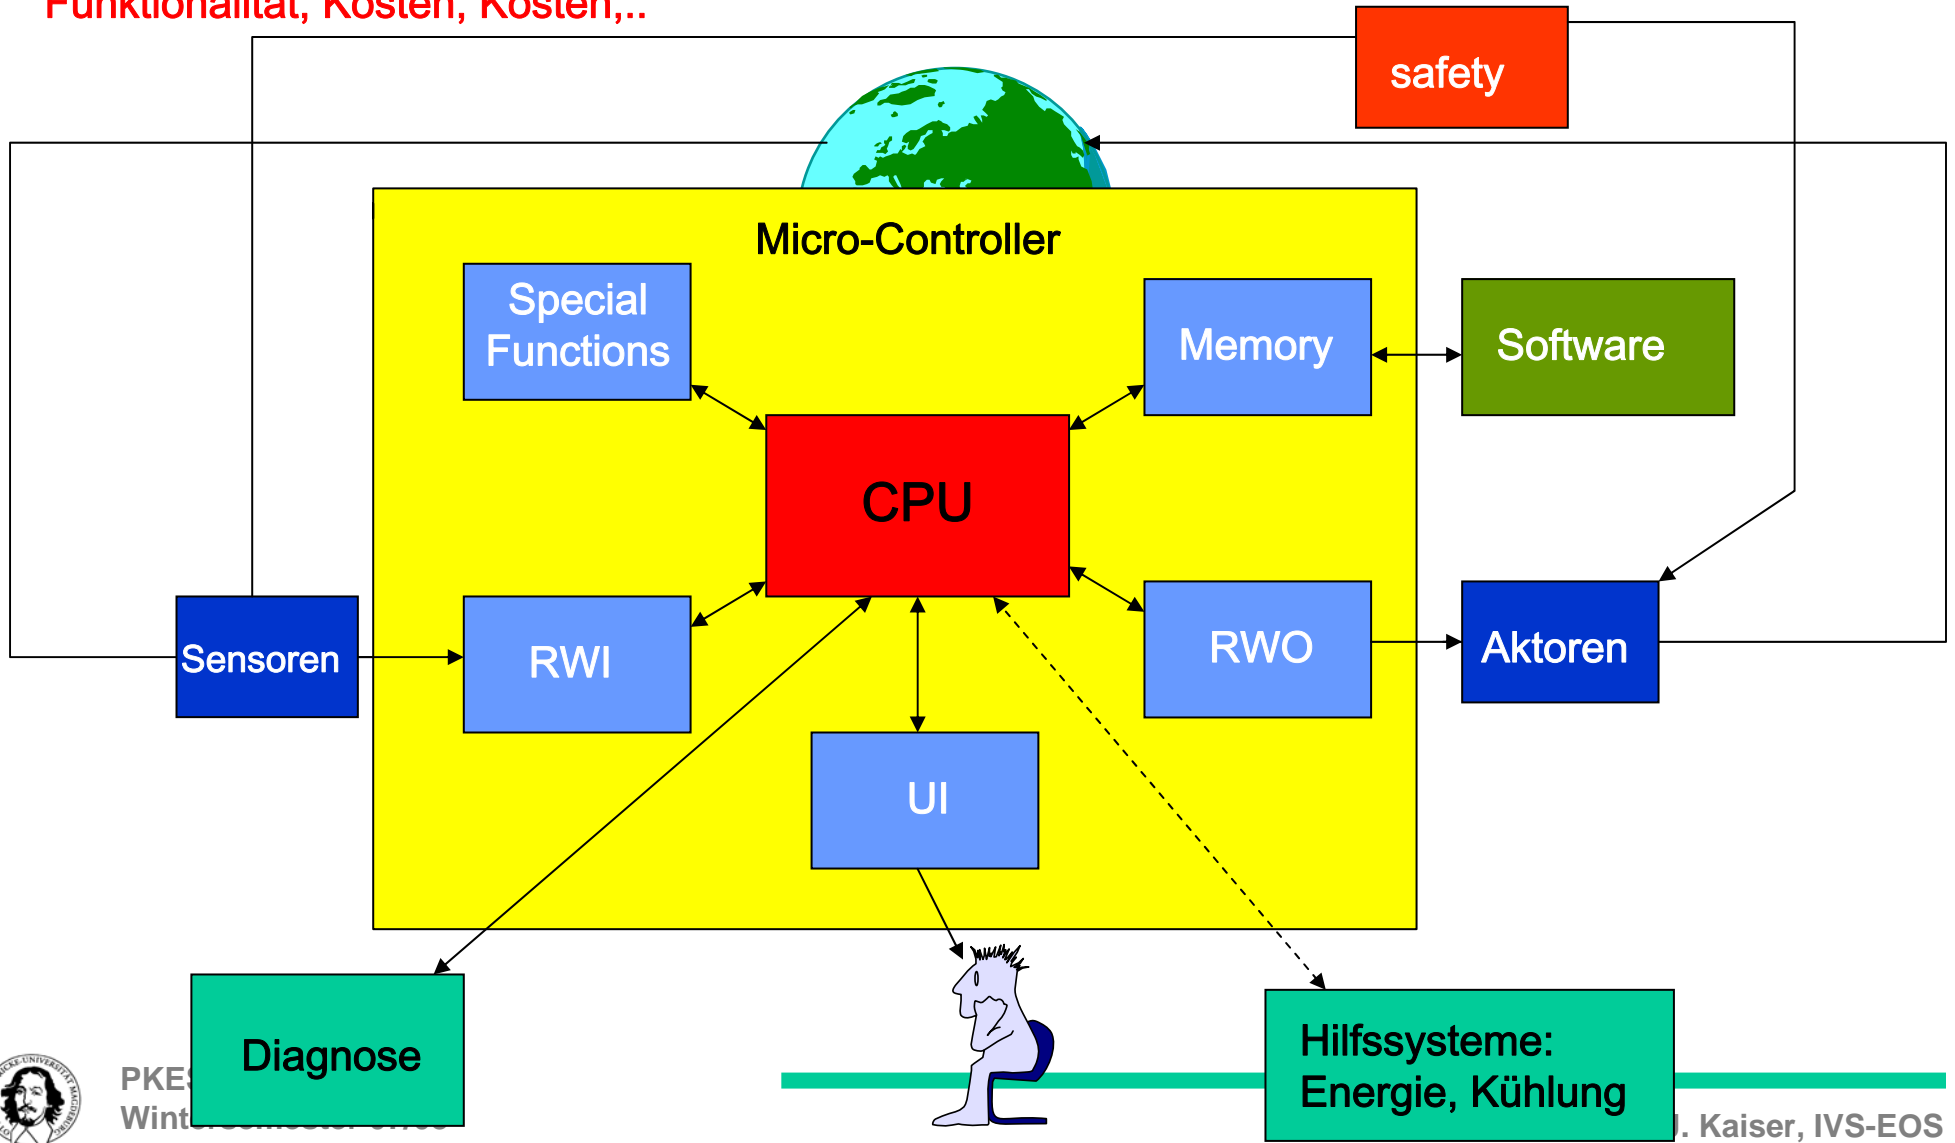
Funktionalität, Kosten, Kosten,..

safety

Micro-Controller

Special Functions

Memory

Software

CPU

Sensoren

RWI

RWO

Aktoren

UI

Diagnose

Hilfssysteme: Energie, Kühlung

PKES
Wint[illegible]

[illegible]. Kaiser, IVS-EOS